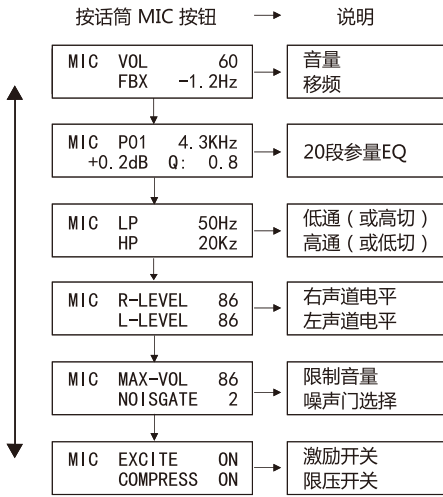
按话筒 MIC 按钮 → 说明

MIC VOL 60
FBX -1.2Hz

音量
移频

MIC P01 4.3KHz
+0.2dB Q: 0.8

20段参量EQ

MIC LP 50Hz
HP 20Kz

低通（或高切）
高通（或低切）

MIC R-LEVEL 86
L-LEVEL 86

右声道电平
左声道电平

MIC MAX-VOL 86
NOISGATE 2

限制音量
噪声门选择

MIC EXCITE ON
COMPRESS ON

激励开关
限压开关